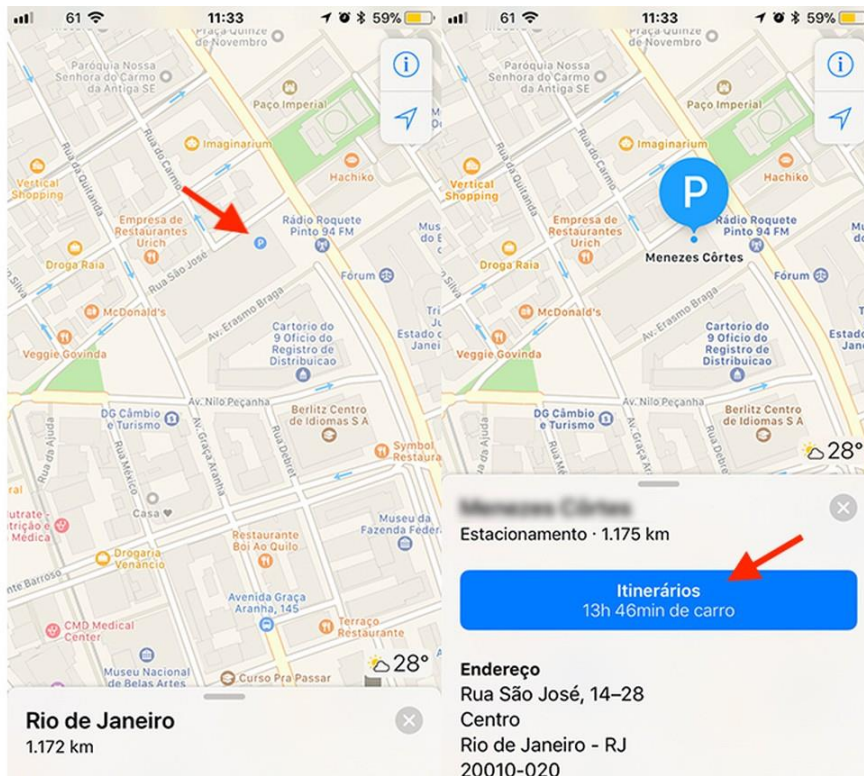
61 11:33 59%

Praça Quinze de Novembro
Paróquia Nossa Senhora do Carmo da Antiga SE
Paço Imperial
Imaginarium
Rua do Carmo
Rua da Quitanda
Vertical Shopping
Hachiko
Empresa de Restaurantes Urich
Rádio Roquete Pinto 94 FM
Museu
Droga Raia
Rua São José
Fórum
McDonald's
Av. Erasmo Braga
Cartorio do 9 Oficio de Registro de Distribuicao
Estado do Janei
Veggie Govinda
Av. Nilo Peçanha
DG Câmbio e Turismo
Berlitz Centro de Idiomas S A
Symbol Restaura
Rua México
Av. Graça Aranha
Rua Debret
Casa
Drogaria Venancio
Restaurante Boi Ao Quilo
Museu da Fazenda Federal
Avenida Graça Aranha, 145
CMD Medical Center
Terraço Restaurante
Museu Nacional de Belas Artes
Curso Pra Passar
28°

Rio de Janeiro
1.172 km

61 11:33 59%

Menezes Côrtes
28°

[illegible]
Estacionamento · 1.175 km

Itinerários
13h 46min de carro

Endereço
Rua São José, 14–28
Centro
Rio de Janeiro - RJ
20010-020